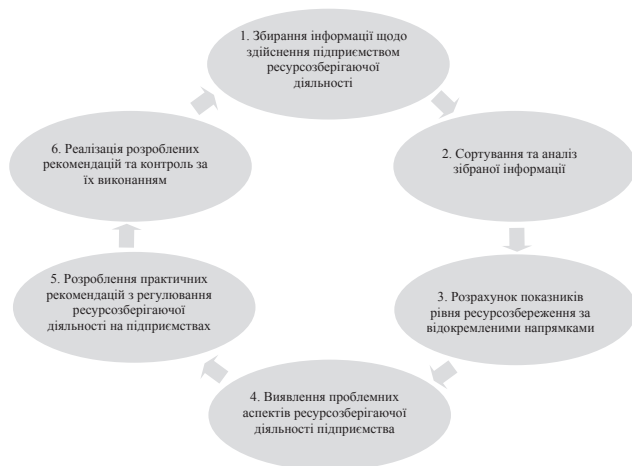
1. Збирання інформації щодо здійснення підприємством ресурсозберігаючої діяльності

2. Сортування та аналіз зібраної інформації

3. Розрахунок показників рівня ресурсозбереження за відокремленими напрямками

4. Виявлення проблемних аспектів ресурсозберігаючої діяльності підприємства

5. Розроблення практичних рекомендацій з регулювання ресурсозберігаючої діяльності на підприємствах

6. Реалізація розроблених рекомендацій та контроль за їх виконанням